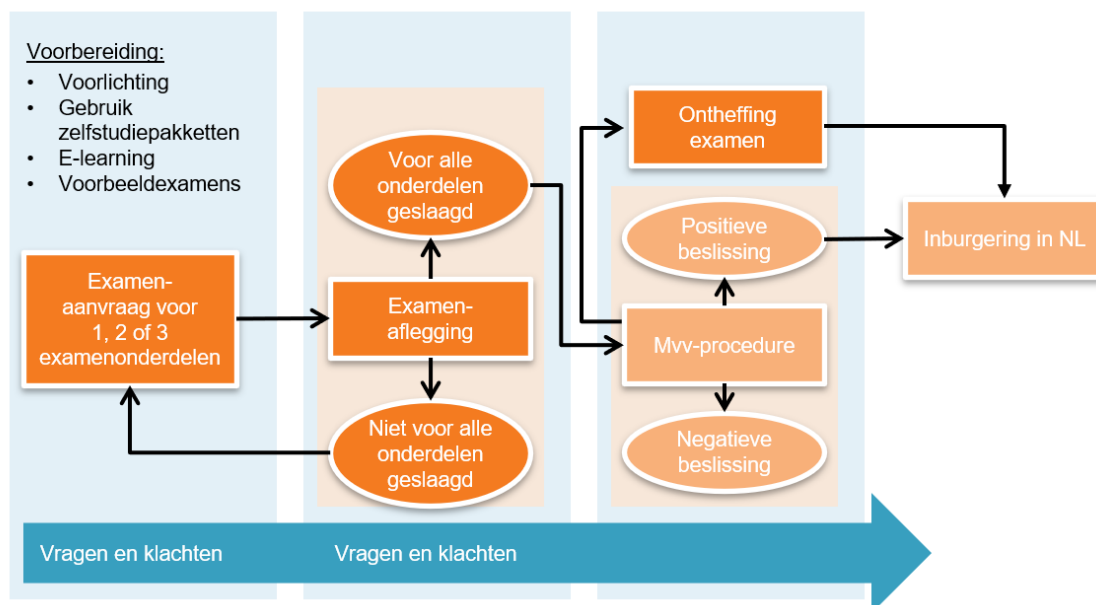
Voorbereiding:
• Voorlichting
• Gebruik zelfstudiepakketten
• E-learning
• Voorbeeldexamens

Examen-aanvraag voor 1, 2 of 3 examenonderdelen

Voor alle onderdelen geslaagd

Examen-aflegging

Niet voor alle onderdelen geslaagd

Ontheffing examen

Positieve beslissing

Mvv-procedure

Negatieve beslissing

Inburgering in NL

Vragen en klachten

Vragen en klachten